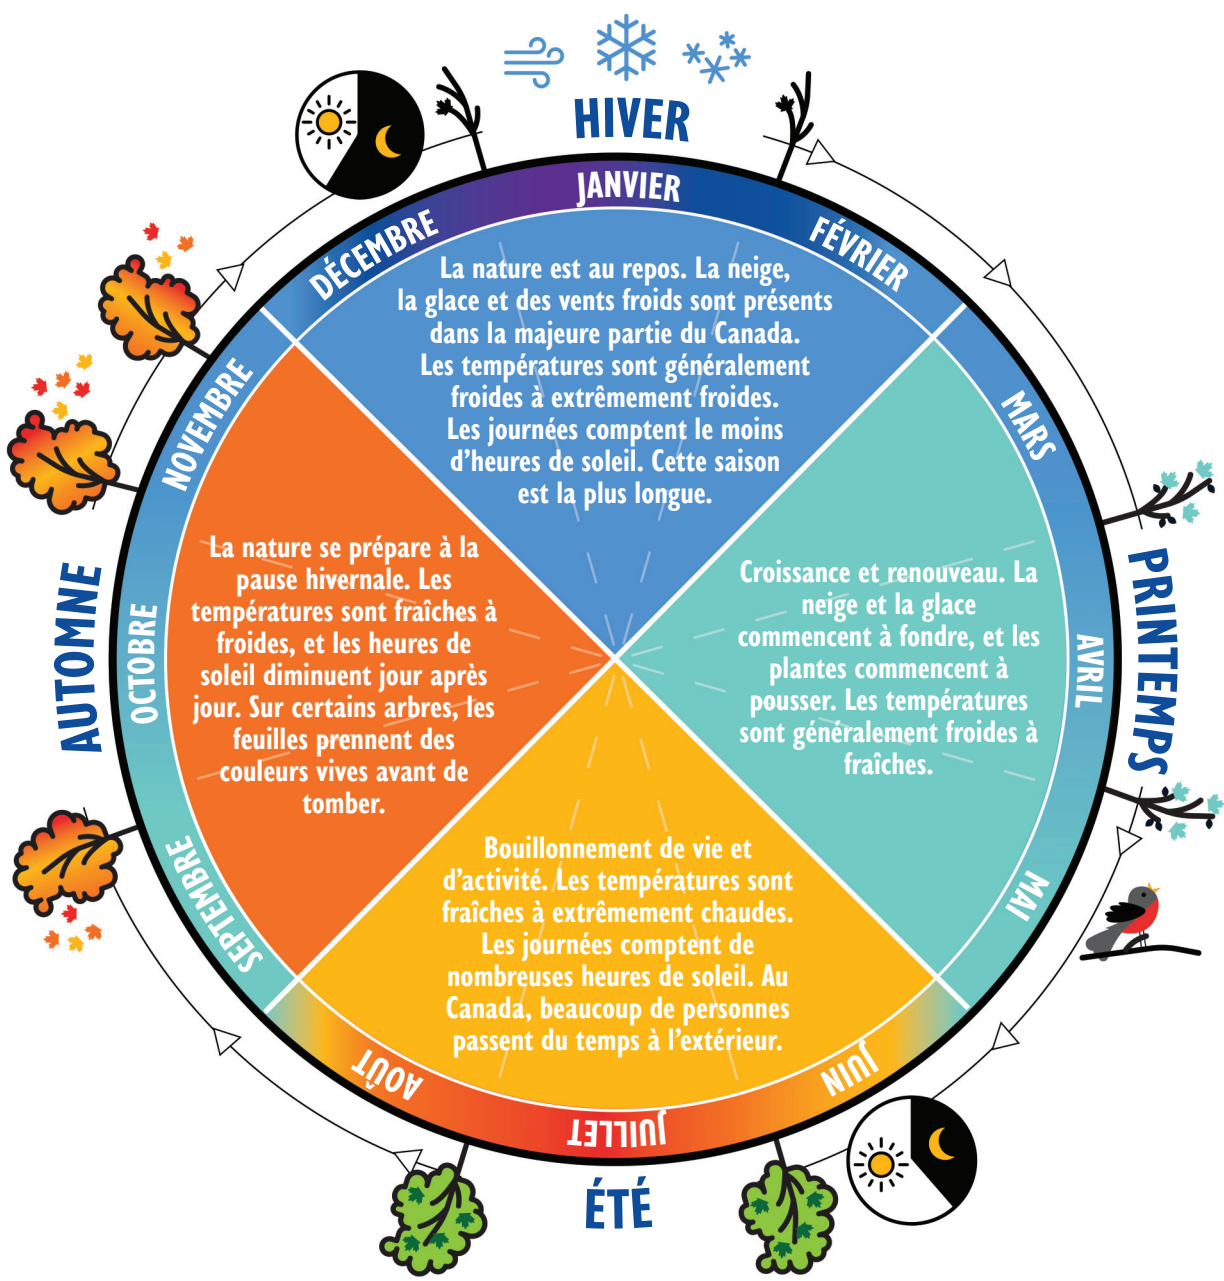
HIVER

JANVIER
FÉVRIER
DÉCEMBRE

La nature est au repos. La neige, la glace et des vents froids sont présents dans la majeure partie du Canada. Les températures sont généralement froides à extrêmement froides. Les journées comptent le moins d'heures de soleil. Cette saison est la plus longue.

MARS
PRINTEMPS
AVRIL
MAI

Croissance et renouveau. La neige et la glace commencent à fondre, et les plantes commencent à pousser. Les températures sont généralement froides à fraîches.

NOVEMBRE
AUTOMNE
OCTOBRE
SEPTEMBRE

La nature se prépare à la pause hivernale. Les températures sont fraîches à froides, et les heures de soleil diminuent jour après jour. Sur certains arbres, les feuilles prennent des couleurs vives avant de tomber.

Bouillonnement de vie et d'activité. Les températures sont fraîches à extrêmement chaudes. Les journées comptent de nombreuses heures de soleil. Au Canada, beaucoup de personnes passent du temps à l'extérieur.

JUIN
JUILLET
AOÛT
ÉTÉ